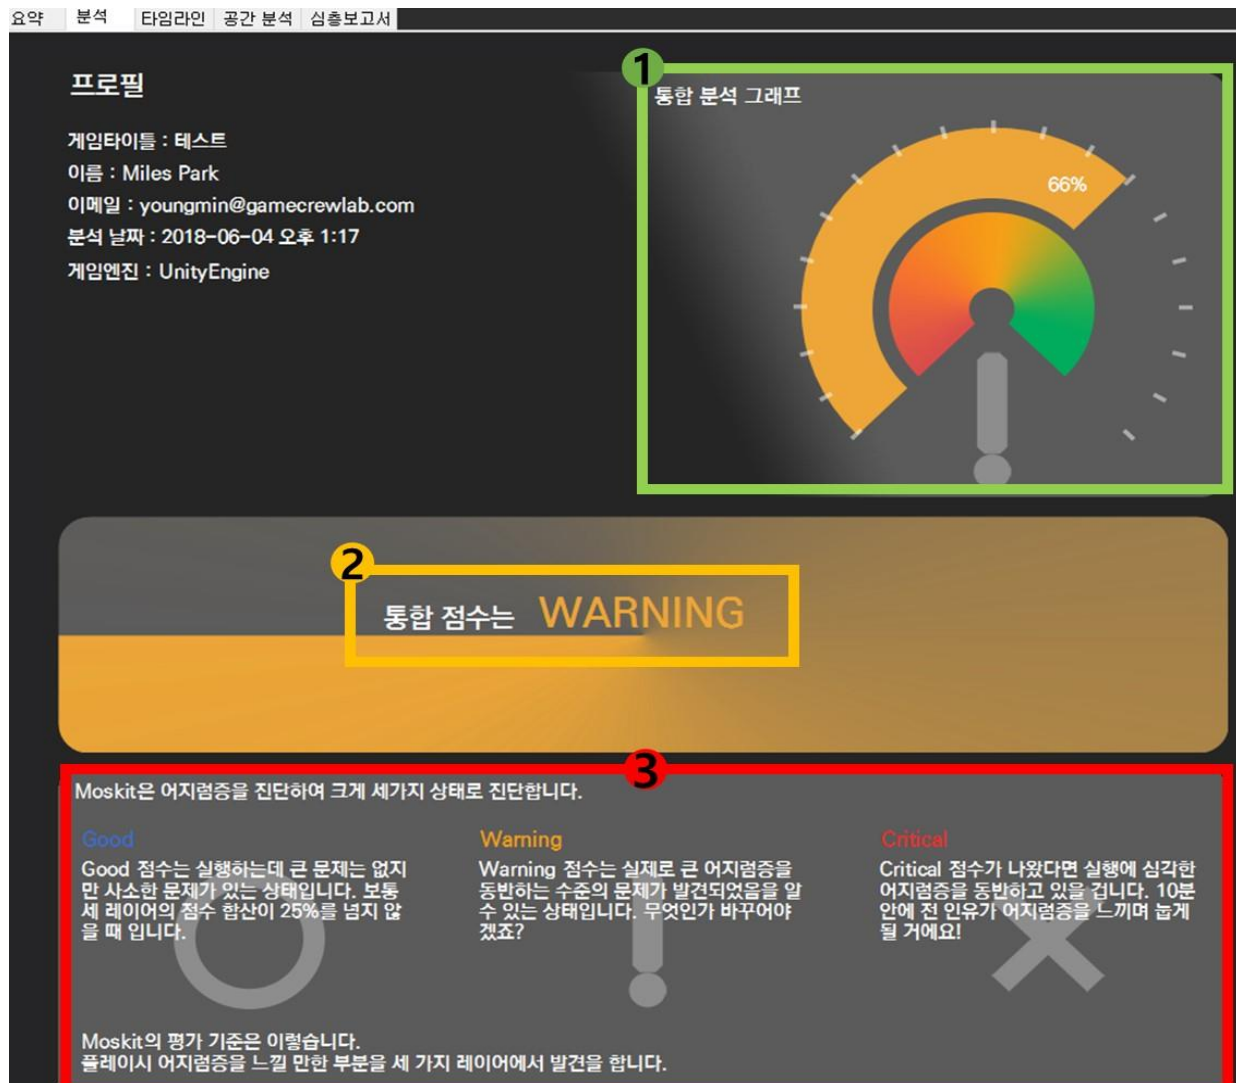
요약 | 분석 | 타임라인 | 공간 분석 | 심층보고서

프로필

게임타이틀 : 테스트
이름 : Miles Park
이메일 : youngmin@gamecrewlab.com
분석 날짜 : 2018-06-04 오후 1:17
게임엔진 : UnityEngine

1

통합 분석 그래프

66%

2

통합 점수는 WARNING

3

Moskit은 어지럼증을 진단하여 크게 세가지 상태로 진단합니다.

Good
Good 점수는 실행하는데 큰 문제는 없지만 사소한 문제가 있는 상태입니다. 보통 세 레이어의 점수 합산이 25%를 넘지 않을 때 입니다.

Warning
Warning 점수는 실제로 큰 어지럼증을 동반하는 수준의 문제가 발견되었음을 알 수 있는 상태입니다. 무엇인가 바꾸어야겠죠?

Critical
Critical 점수가 나왔다면 실행에 심각한 어지럼증을 동반하고 있을 겁니다. 10분 안에 전 인류가 어지럼증을 느끼며 눕게 될 거에요!

Moskit의 평가 기준은 이렇습니다.
플레이시 어지럼증을 느낄 만한 부분을 세 가지 레이어에서 발견을 합니다.